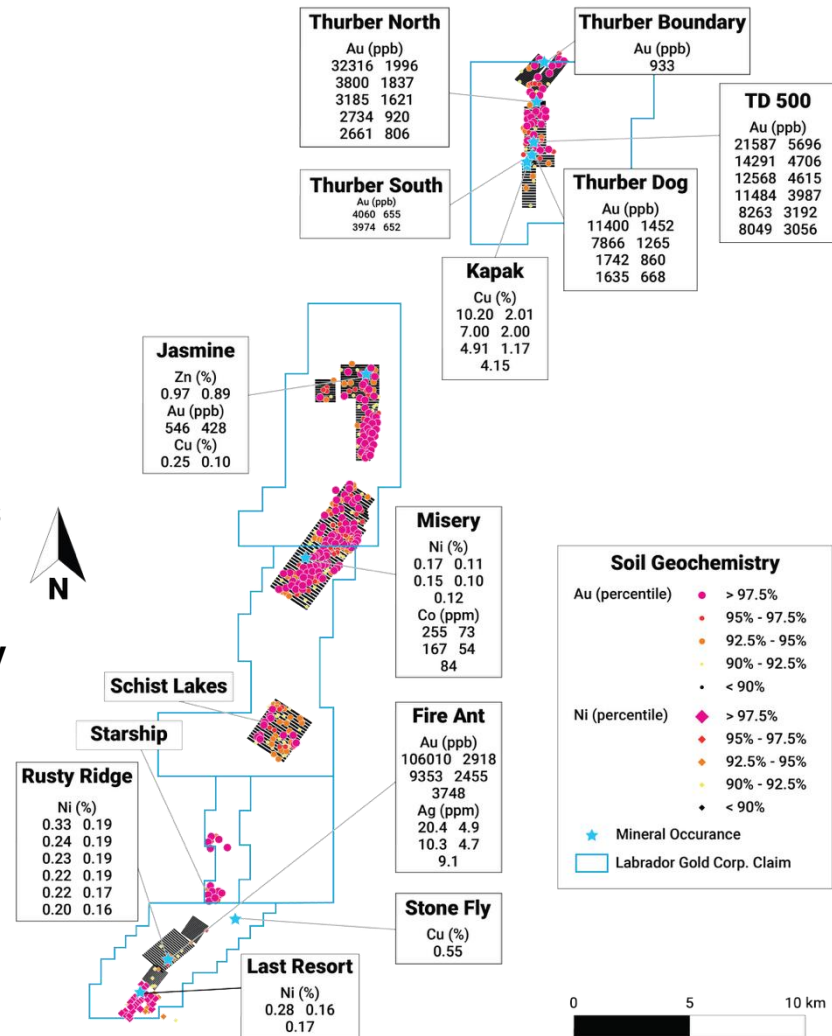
Thurber North
Au (ppb)
32316 1996
3800 1837
3185 1621
2734 920
2661 806

Thurber Boundary
Au (ppb)
933

TD 500
Au (ppb)
21587 5696
14291 4706
12568 4615
11484 3987
8263 3192
8049 3056

Thurber South
Au (ppb)
4060 655
3974 652

Thurber Dog
Au (ppb)
11400 1452
7866 1265
1742 860
1635 668

Kapak
Cu (%)
10.20 2.01
7.00 2.00
4.91 1.17
4.15

Jasmine
Zn (%)
0.97 0.89
Au (ppb)
546 428
Cu (%)
0.25 0.10

Misery
Ni (%)
0.17 0.11
0.15 0.10
0.12
Co (ppm)
255 73
167 54
84

N

Soil Geochemistry
Au (percentile)
> 97.5%
95% - 97.5%
92.5% - 95%
90% - 92.5%
< 90%
Ni (percentile)
> 97.5%
95% - 97.5%
92.5% - 95%
90% - 92.5%
< 90%
Mineral Occurance
Labrador Gold Corp. Claim

Schist Lakes

Starship

Fire Ant
Au (ppb)
106010 2918
9353 2455
3748
Ag (ppm)
20.4 4.9
10.3 4.7
9.1

Rusty Ridge
Ni (%)
0.33 0.19
0.24 0.19
0.23 0.19
0.22 0.19
0.22 0.17
0.20 0.16

Stone Fly
Cu (%)
0.55

Last Resort
Ni (%)
0.28 0.16
0.17

0 5 10 km